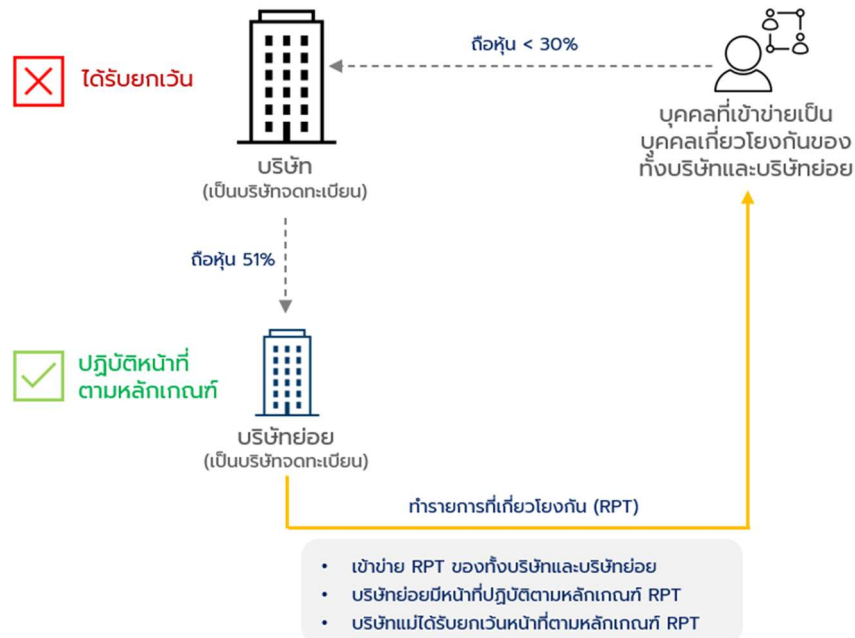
ได้รับยกเว้น

ถือหุ้น < 30%

บริษัท
(เป็นบริษัทจดทะเบียน)

บุคคลที่เข้าข่ายเป็นบุคคลเกี่ยวโยงกันของทั้งบริษัทและบริษัทย่อย

ถือหุ้น 51%

ปฏิบัติหน้าที่ตามหลักเกณฑ์

บริษัทย่อย
(เป็นบริษัทจดทะเบียน)

ทำรายการที่เกี่ยวโยงกัน (RPT)

- เข้าข่าย RPT ของทั้งบริษัทและบริษัทย่อย
- บริษัทย่อยมีหน้าที่ปฏิบัติตามหลักเกณฑ์ RPT
- บริษัทแม่ได้รับยกเว้นหน้าที่ตามหลักเกณฑ์ RPT